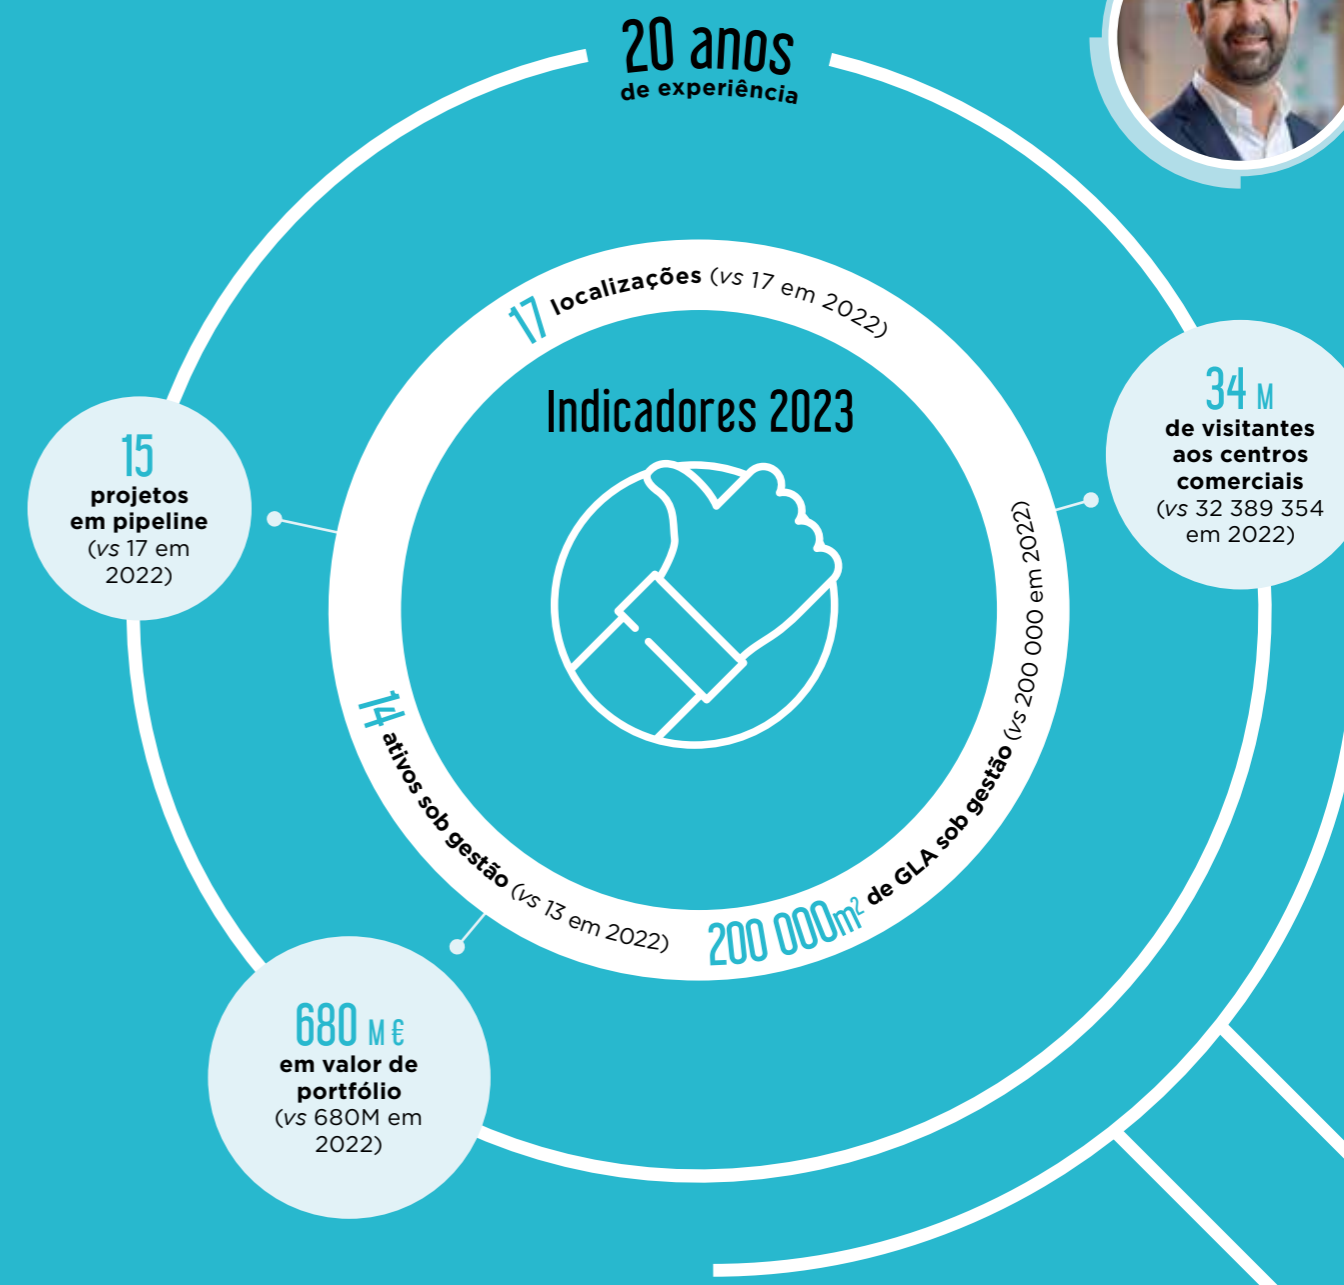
20 anos
de experiência

17 localizações (vs 17 em 2022)

Indicadores 2023

15
projetos em pipeline
(vs 17 em 2022)

34 M
de visitantes aos centros comerciais
(vs 32 389 354 em 2022)

14 ativos sob gestão (vs 13 em 2022)

200 000$m^2$ de GLA sob gestão (vs 200 000 em 2022)

680 M €
em valor de portfólio
(vs 680M em 2022)